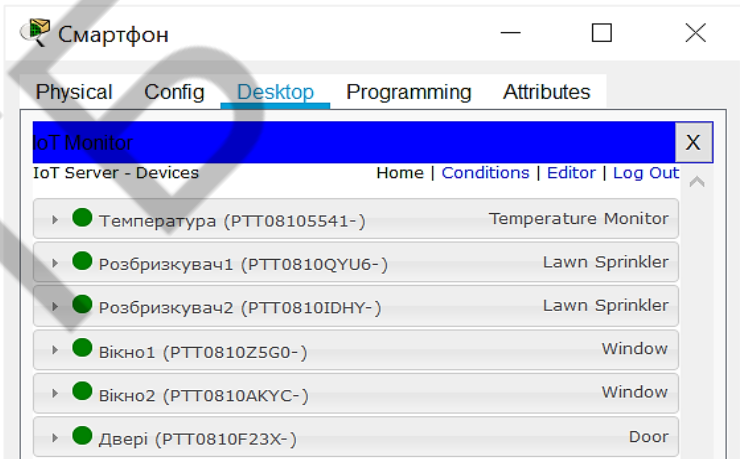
Смартфон

Physical | Config | Desktop | Programming | Attributes

IoT Monitor X

IoT Server - Devices

Home | Conditions | Editor | Log Out

Температура (PTT08105541-) Temperature Monitor

Розбризкувач1 (PTT0810QYU6-) Lawn Sprinkler

Розбризкувач2 (PTT0810IDHY-) Lawn Sprinkler

Вікно1 (PTT0810Z5G0-) Window

Вікно2 (PTT0810AKYC-) Window

Двері (PTT0810F23X-) Door